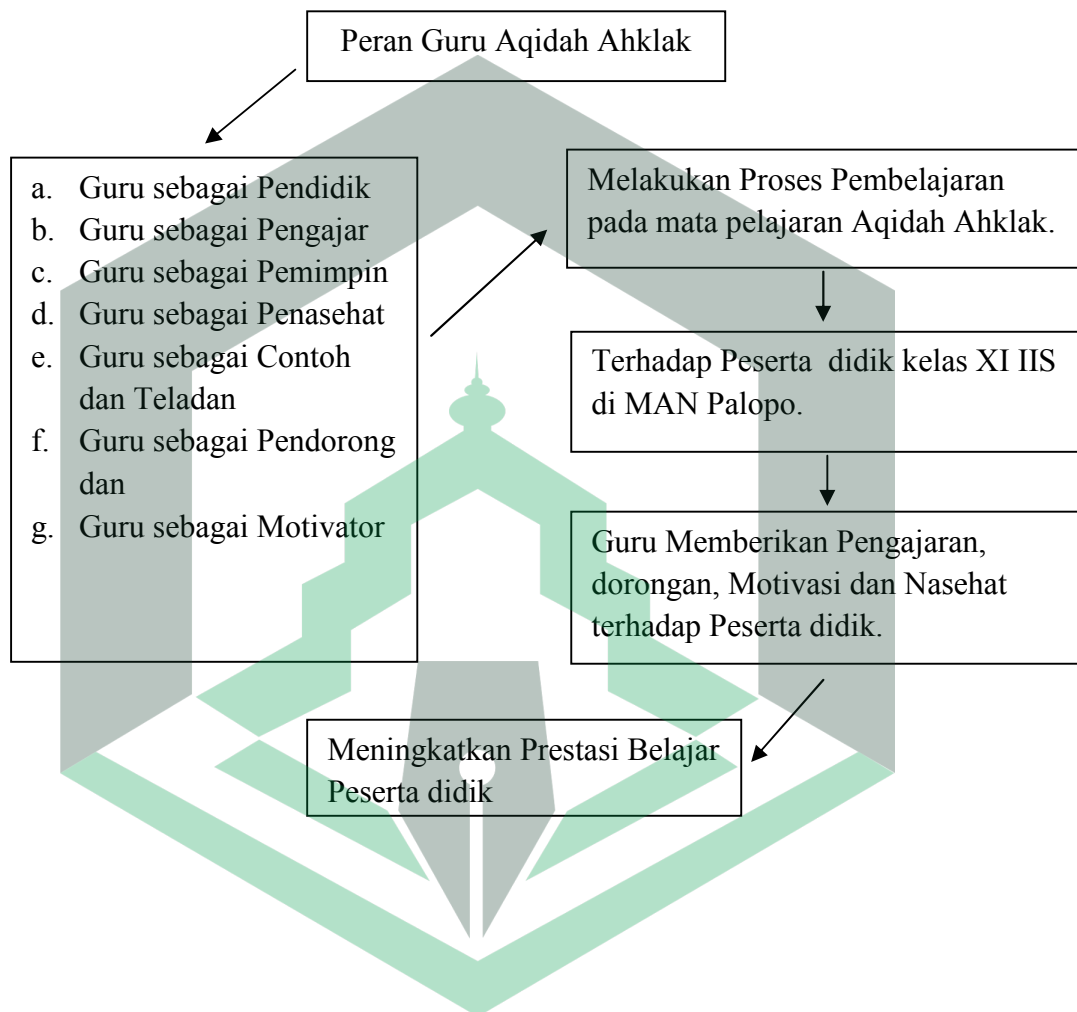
Peran Guru Aqidah Ahklak

a. Guru sebagai Pendidik
b. Guru sebagai Pengajar
c. Guru sebagai Pemimpin
d. Guru sebagai Penasehat
e. Guru sebagai Contoh dan Teladan
f. Guru sebagai Pendorong dan
g. Guru sebagai Motivator

Melakukan Proses Pembelajaran pada mata pelajaran Aqidah Ahklak.

Terhadap Peserta didik kelas XI IIS di MAN Palopo.

Guru Memberikan Pengajaran, dorongan, Motivasi dan Nasehat terhadap Peserta didik.

Meningkatkan Prestasi Belajar Peserta didik